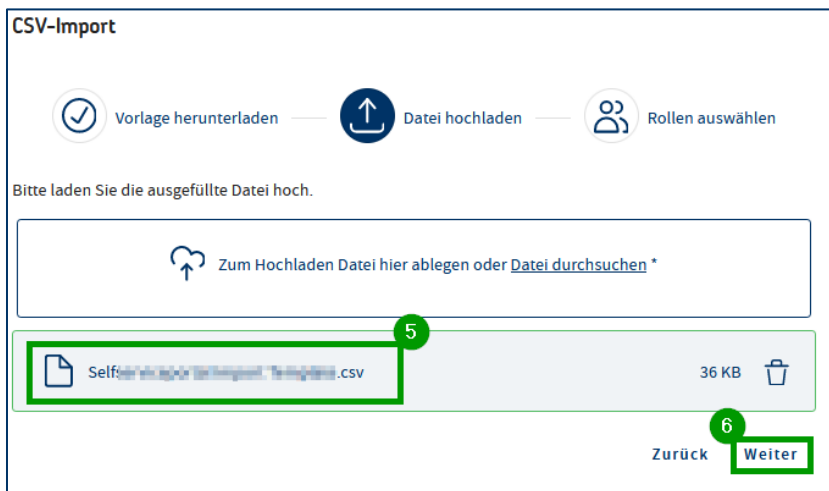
CSV-Import

Vorlage herunterladen

Datei hochladen

Rollen auswählen

Bitte laden Sie die ausgefüllte Datei hoch.

Zum Hochladen Datei hier ablegen oder Datei durchsuchen *

5

Self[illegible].csv

36 KB

6

Zurück

Weiter